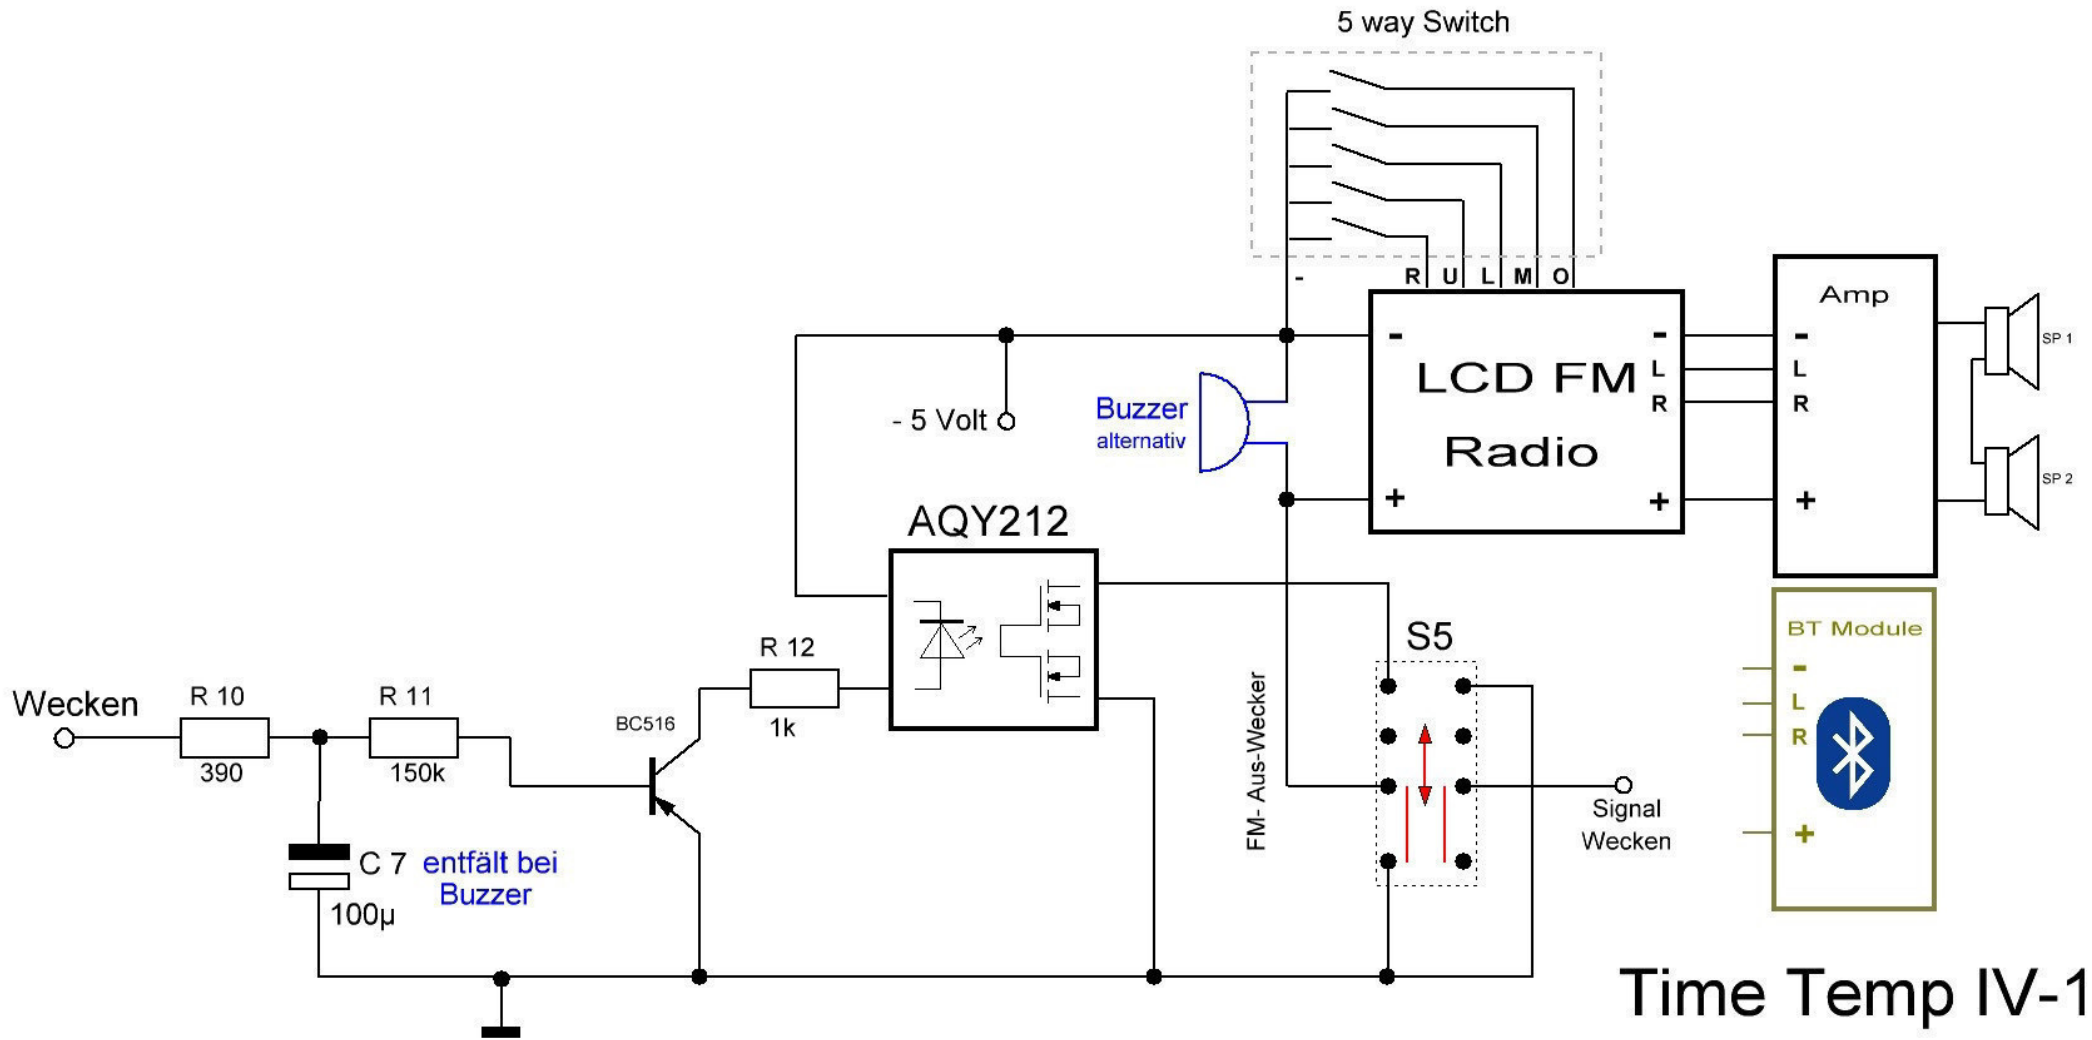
5 way Switch

- R U L M O

LCD FM Radio

- L R + - +

Amp

- L R +

SP 1

SP 2

- 5 Volt

Buzzer alternativ

AQY212

BT Module

- L R +

S5

FM- Aus-Wecker

Signal Wecken

Wecken

R 10 390

R 11 150k

R 12 1k

BC516

C 7 100µ

entfält bei Buzzer

Time Temp IV-1